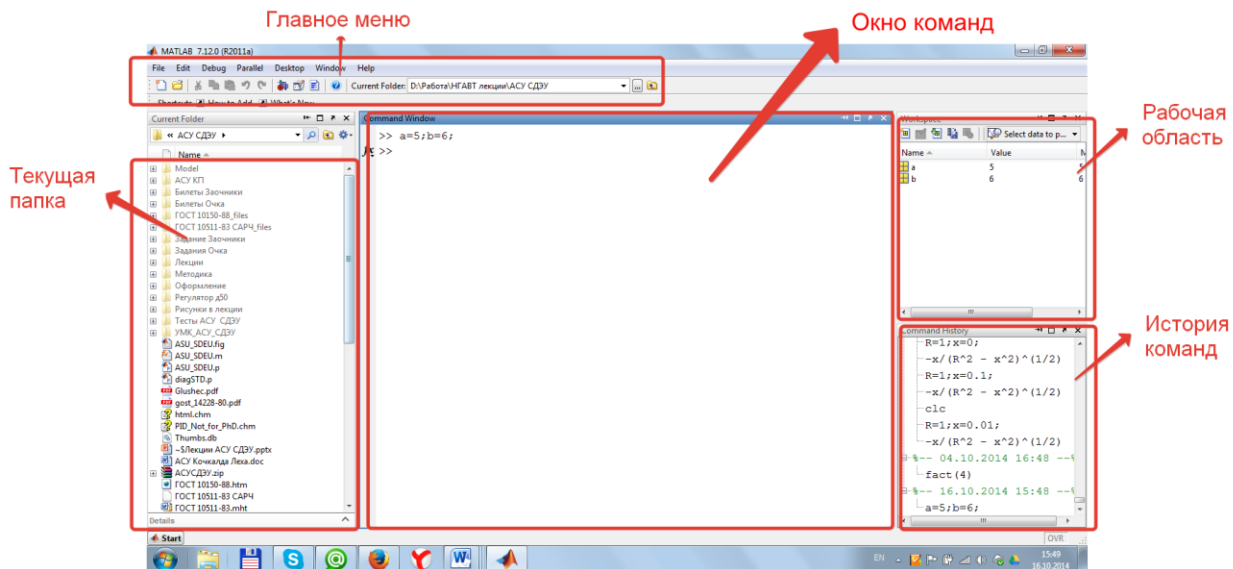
Главное меню

Окно команд

MATLAB 7.12.0 (R2011a)

File Edit Debug Parallel Desktop Window Help

Current Folder: D:\Работа\НГАВТ лекции\АСУ СДЭУ

Shortcuts How to Add What's New

Current Folder

« АСУ СДЭУ ▸

Name

Model
АСУ КП
Билеты Заочники
Билеты Очка
ГОСТ 10150-88_files
ГОСТ 10511-83 САРЧ_files
Задание Заочники
Задания Очка
Лекции
Методика
Оформление
Регулятор д50
Рисунки в лекции
Тесты АСУ СДЭУ
УМК_АСУ_СДЭУ
ASU_SDEU.fig
ASU_SDEU.m
ASU_SDEU.p
diagSTD.p
Glushec.pdf
gost_14228-80.pdf
html.chm
PID_Not_for_PhD.chm
Thumbs.db
~$Лекции АСУ СДЭУ.pptx
АСУ Кочкалда Леха.doc
АСУСДЭУ.zip
ГОСТ 10150-88.htm
ГОСТ 10511-83 САРЧ
ГОСТ 10511-83.mht

Details

Текущая папка

Command Window

>> a=5;b=6;
>>

Workspace

Select data to p...

| Name | Value |
|---|---|
| a | 5 |
| b | 6 |

Рабочая область

Command History

R=1;x=0;
-x/(R^2 - x^2)^(1/2)
R=1;x=0.1;
-x/(R^2 - x^2)^(1/2)
clc
R=1;x=0.01;
-x/(R^2 - x^2)^(1/2)
%-- 04.10.2014 16:48 --%
fact(4)
%-- 16.10.2014 15:48 --%
a=5;b=6;

История команд

Start

OVR

EN

15:49
16.10.2014